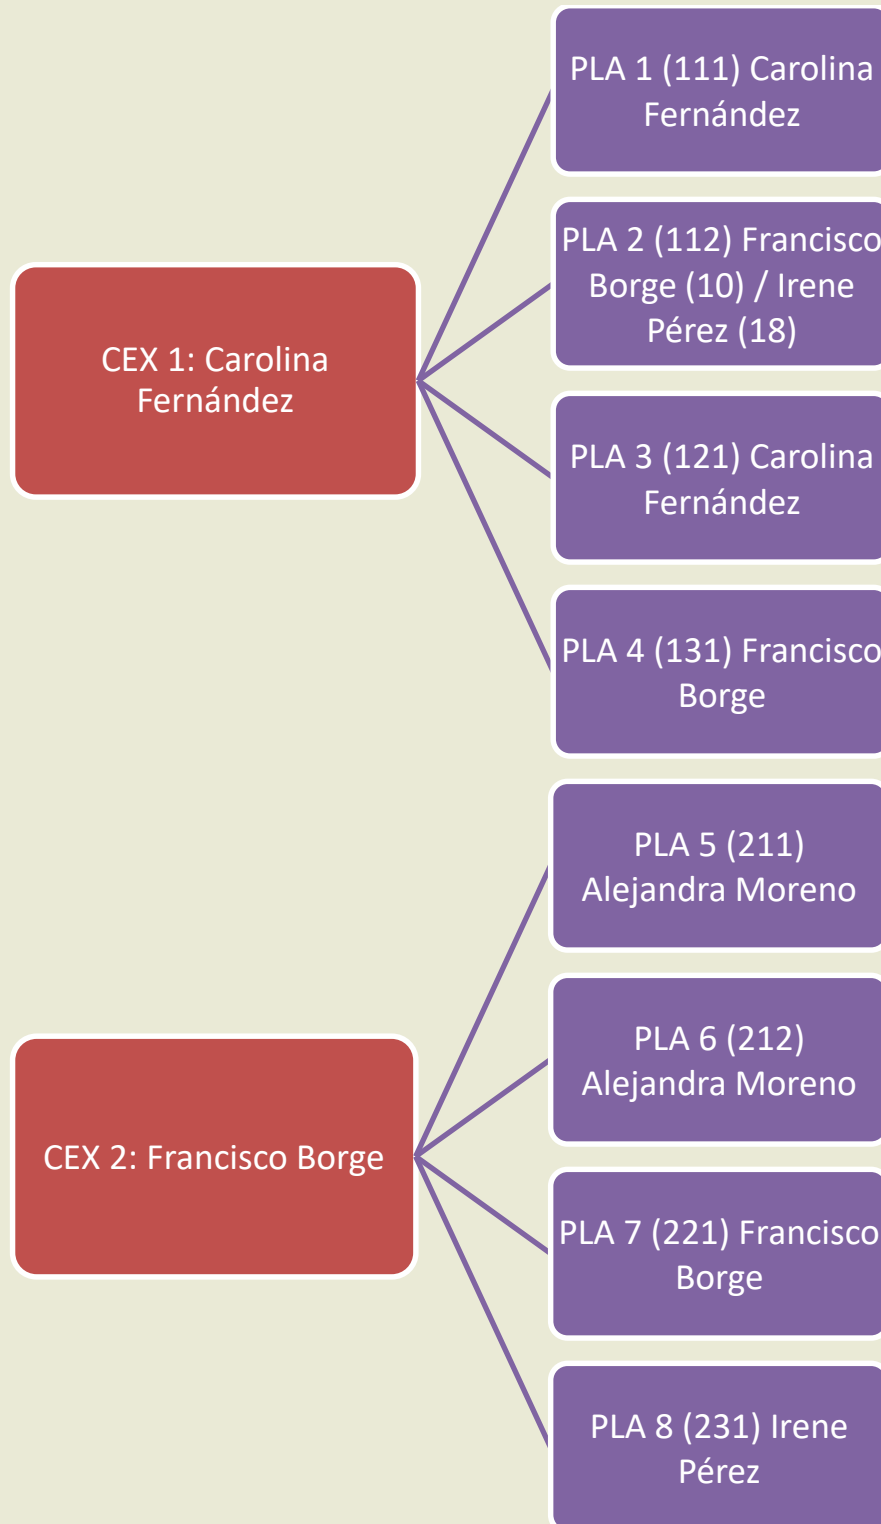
CEX 1: Carolina Fernández

PLA 1 (111) Carolina Fernández

PLA 2 (112) Francisco Borge (10) / Irene Pérez (18)

PLA 3 (121) Carolina Fernández

PLA 4 (131) Francisco Borge

CEX 2: Francisco Borge

PLA 5 (211) Alejandra Moreno

PLA 6 (212) Alejandra Moreno

PLA 7 (221) Francisco Borge

PLA 8 (231) Irene Pérez